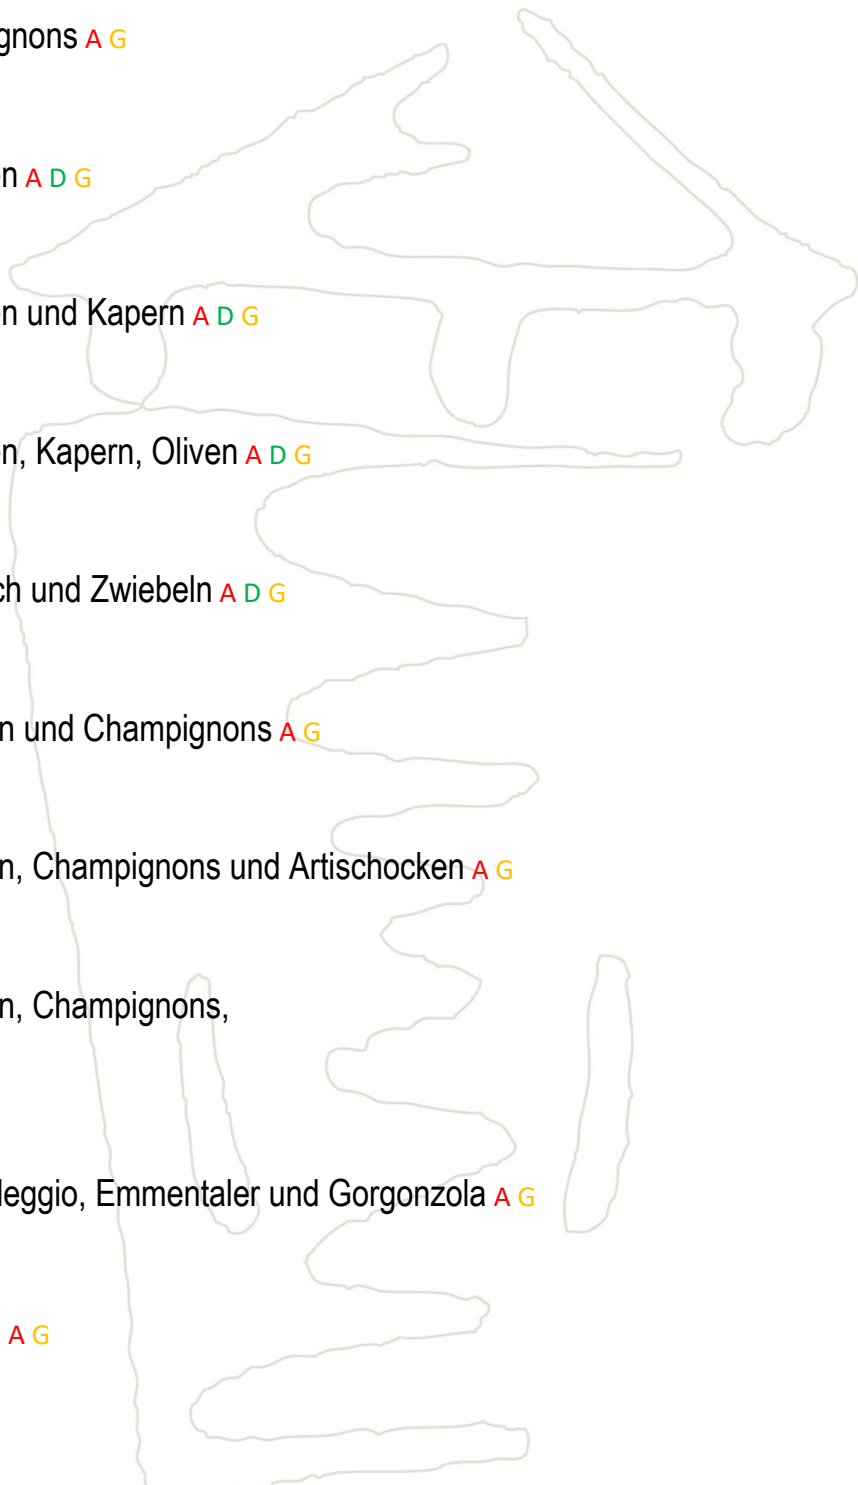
gnons A G

n A D G

n und Kapern A D G

n, Kapern, Oliven A D G

ch und Zwiebeln A D G

n und Champignons A G

n, Champignons und Artischocken A G

n, Champignons,

leggio, Emmentaler und Gorgonzola A G

A G